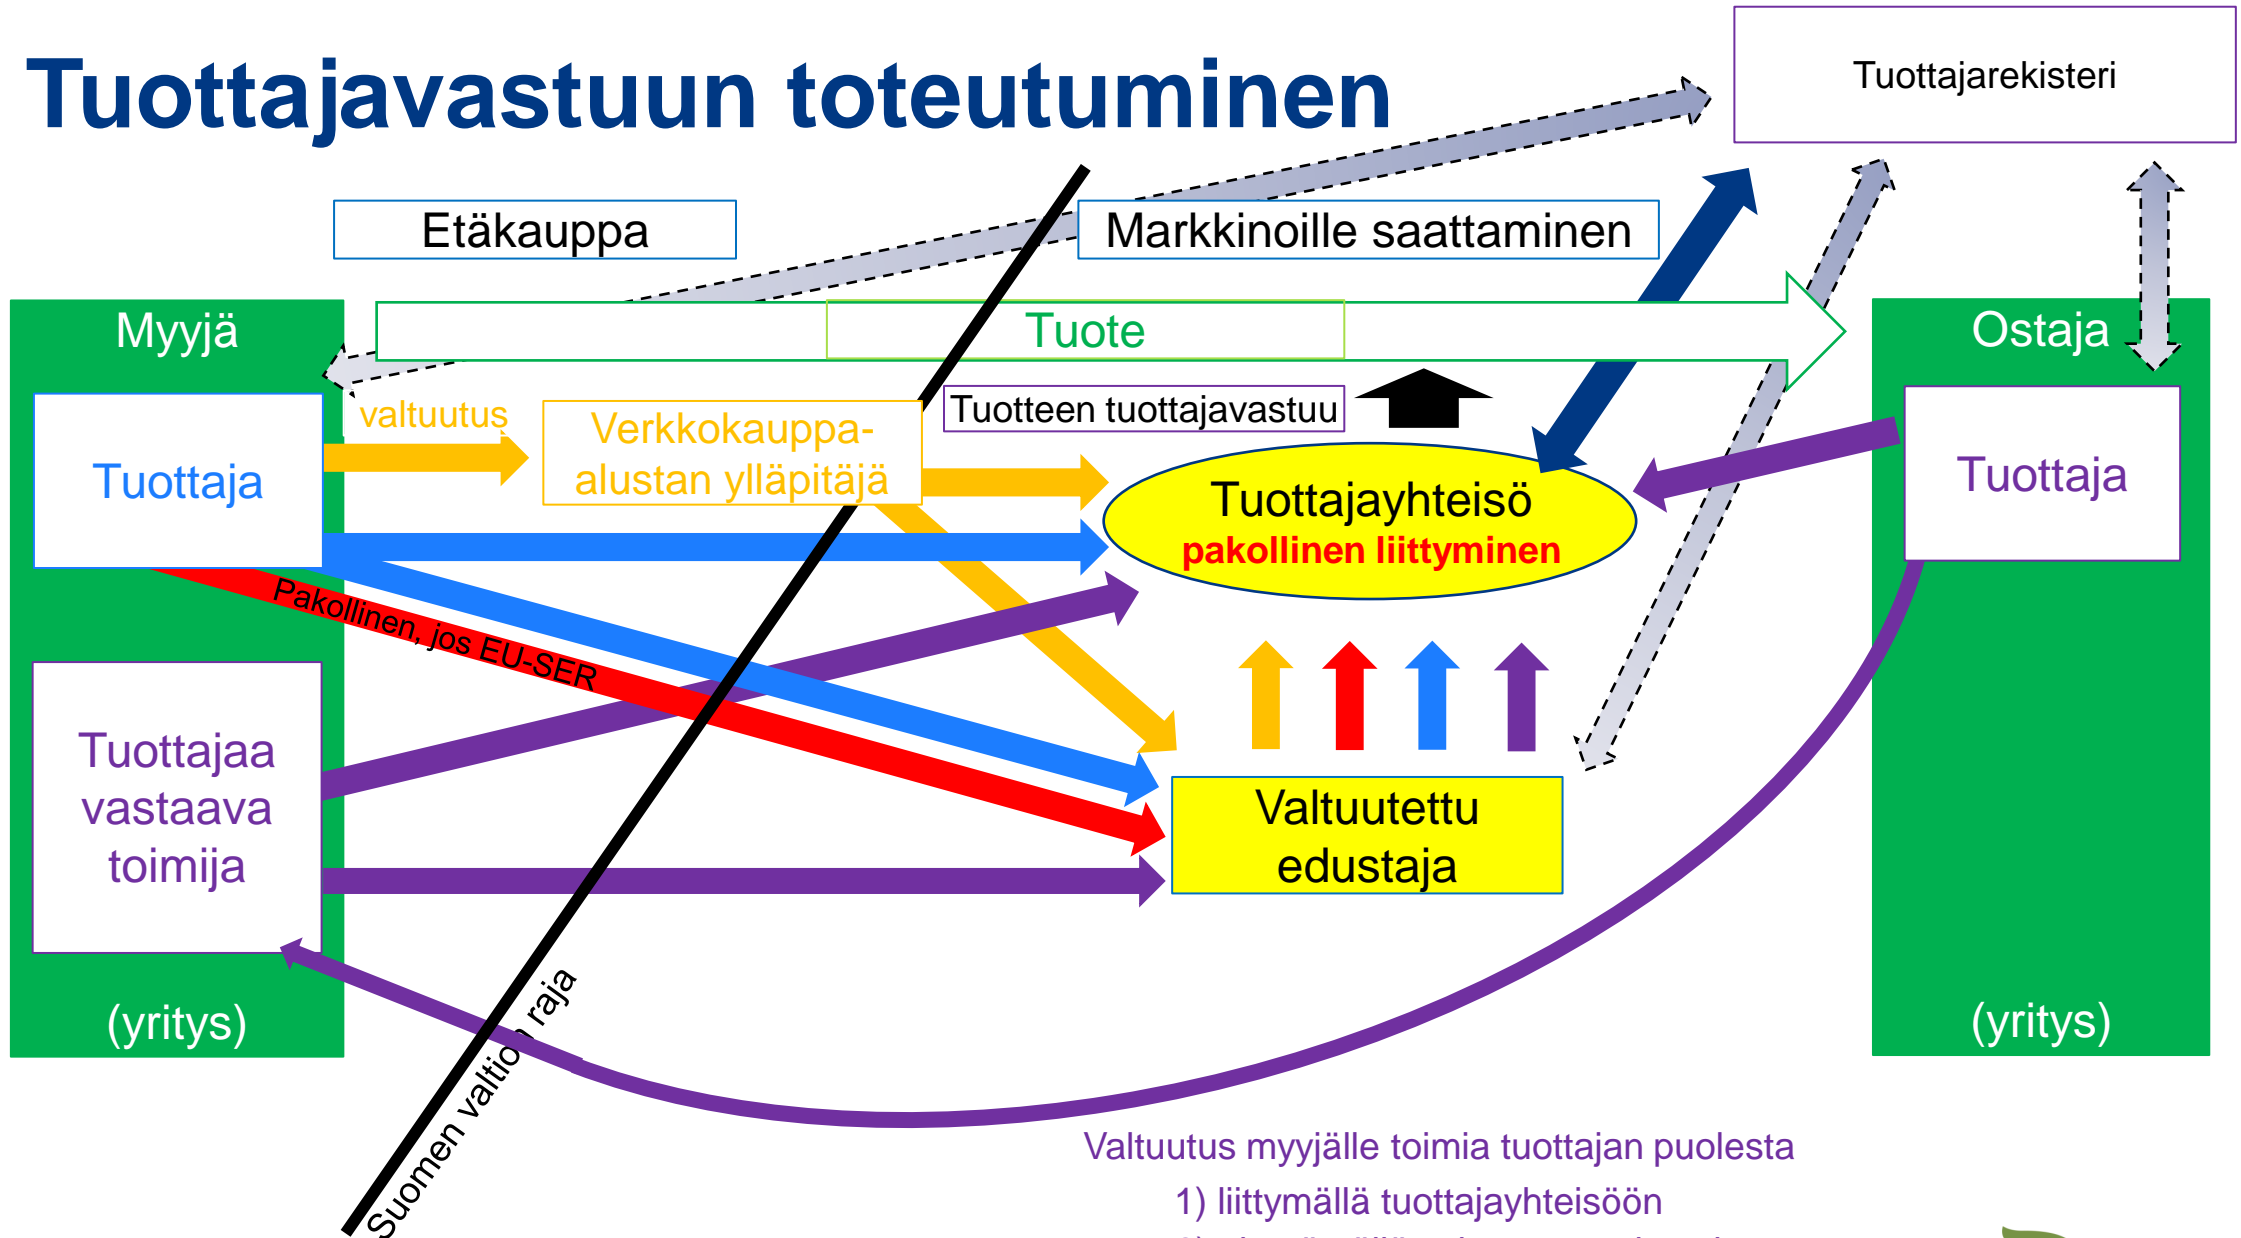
Tuottajavastuun toteutuminen

Tuottajarekisteri

Etäkauppa

Markkinoille saattaminen

Myyjä

Tuote

Ostaja

valtuutus

Verkkokauppa-alustan ylläpitäjä

Tuotteen tuottajavastuu

Tuottaja

Tuottajayhteisö
pakollinen liittyminen

Tuottaja

Pakollinen, jos EU-SER

Tuottajaa vastaava toimija

Valtuutettu edustaja

(yritys)

(yritys)

Suomen valtion raja

Valtuutus myyjälle toimia tuottajan puolesta
1) liittymällä tuottajayhteisöön
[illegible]